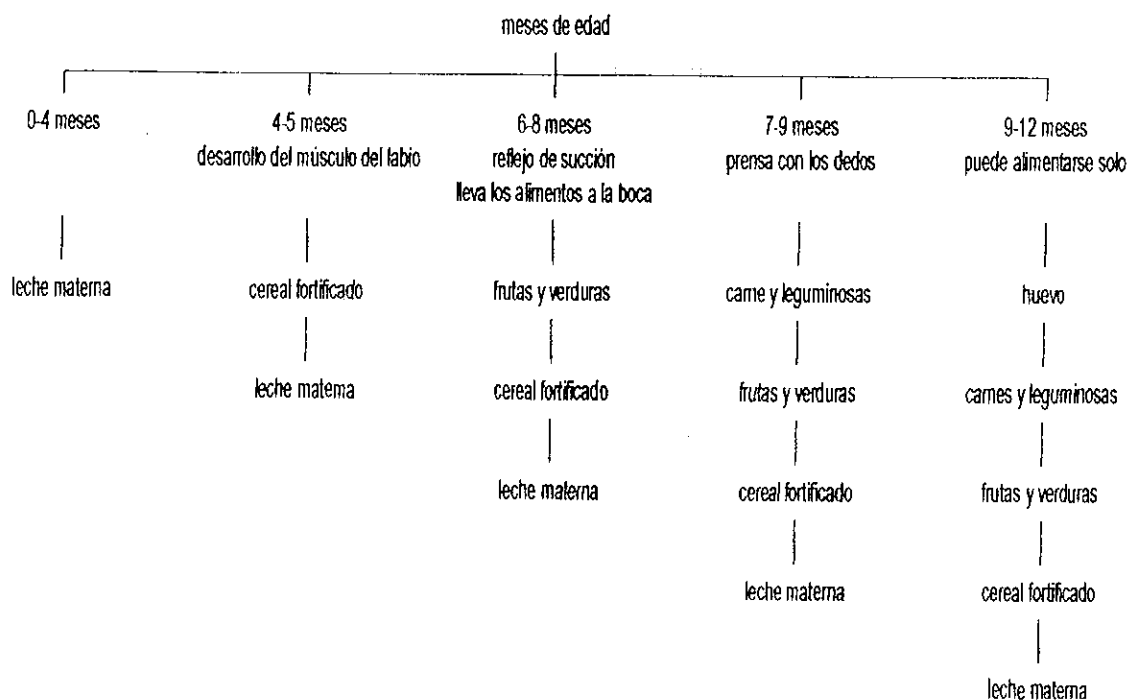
meses de edad

0-4 meses

leche materna

4-5 meses
desarrollo del músculo del labio

cereal fortificado

leche materna

6-8 meses
reflejo de succión
lleva los alimentos a la boca

frutas y verduras

cereal fortificado

leche materna

7-9 meses
prensa con los dedos

carne y leguminosas

frutas y verduras

cereal fortificado

leche materna

9-12 meses
puede alimentarse solo

huevo

carnes y leguminosas

frutas y verduras

cereal fortificado

leche materna